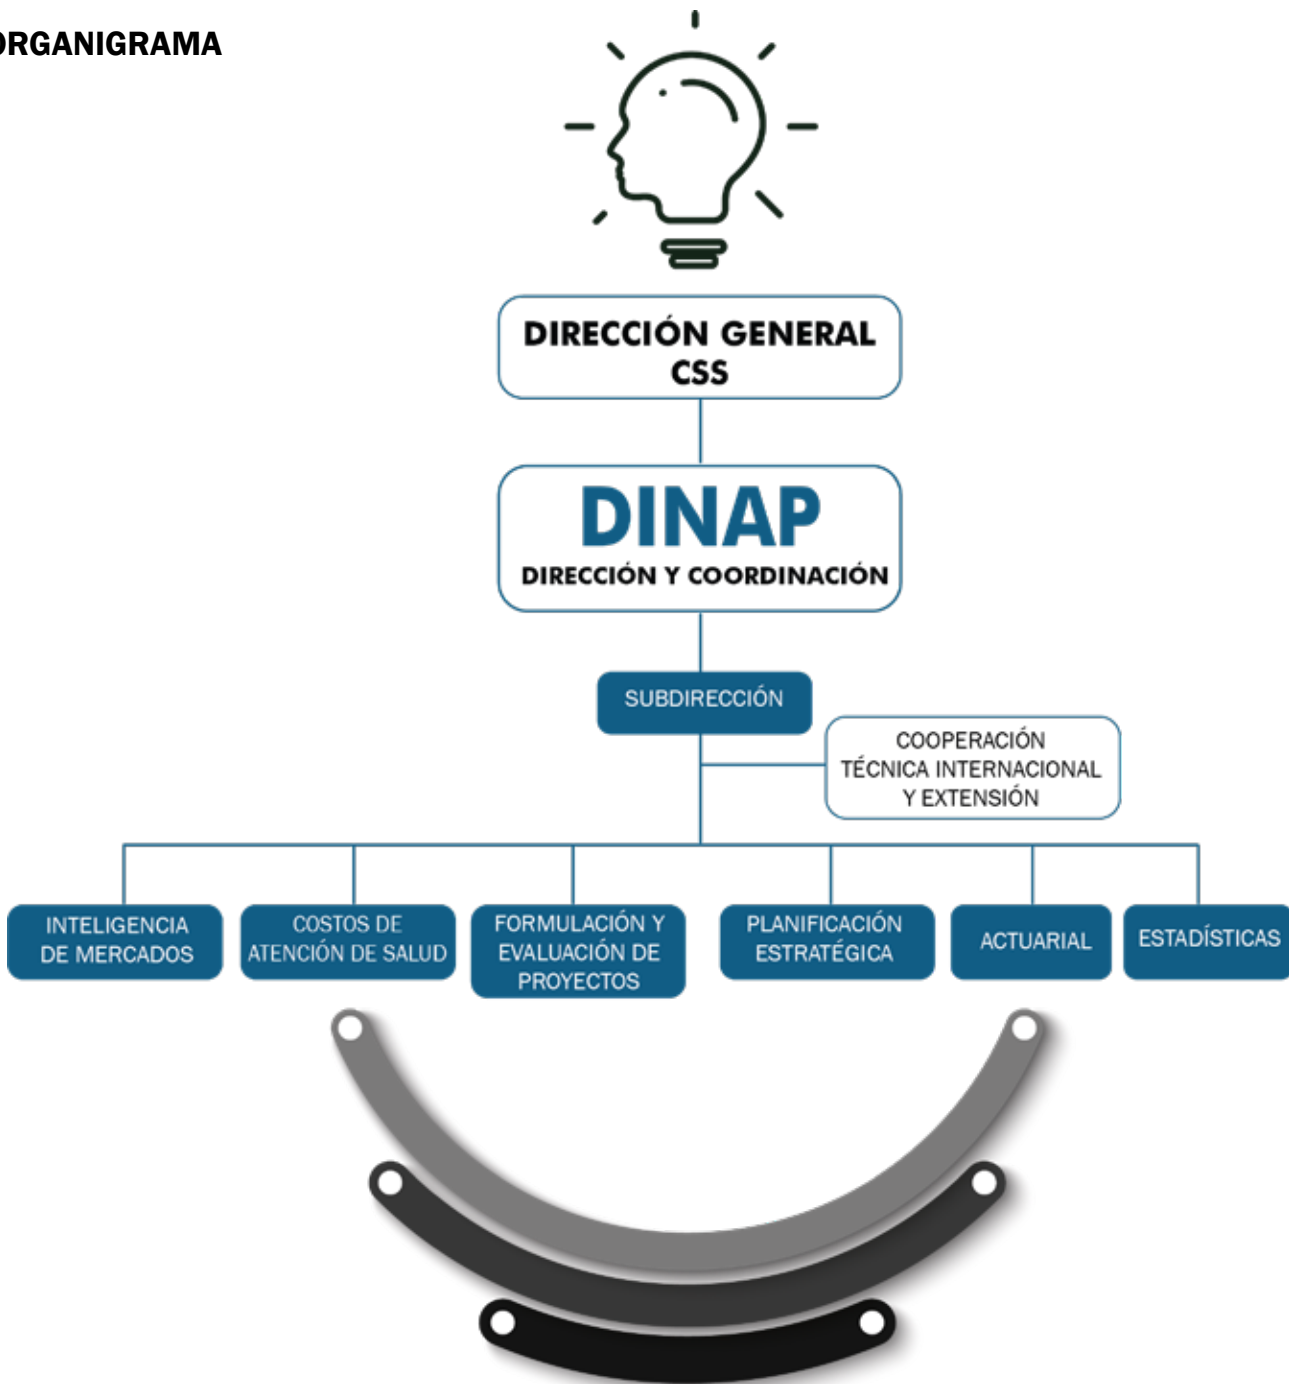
RGANIGRAMA

DIRECCIÓN GENERAL CSS

DINAP
DIRECCIÓN Y COORDINACIÓN

SUBDIRECCIÓN

COOPERACIÓN TÉCNICA INTERNACIONAL Y EXTENSIÓN

INTELIGENCIA DE MERCADOS

COSTOS DE ATENCIÓN DE SALUD

FORMULACIÓN Y EVALUACIÓN DE PROYECTOS

PLANIFICACIÓN ESTRATÉGICA

ACTUARIAL

ESTADÍSTICAS